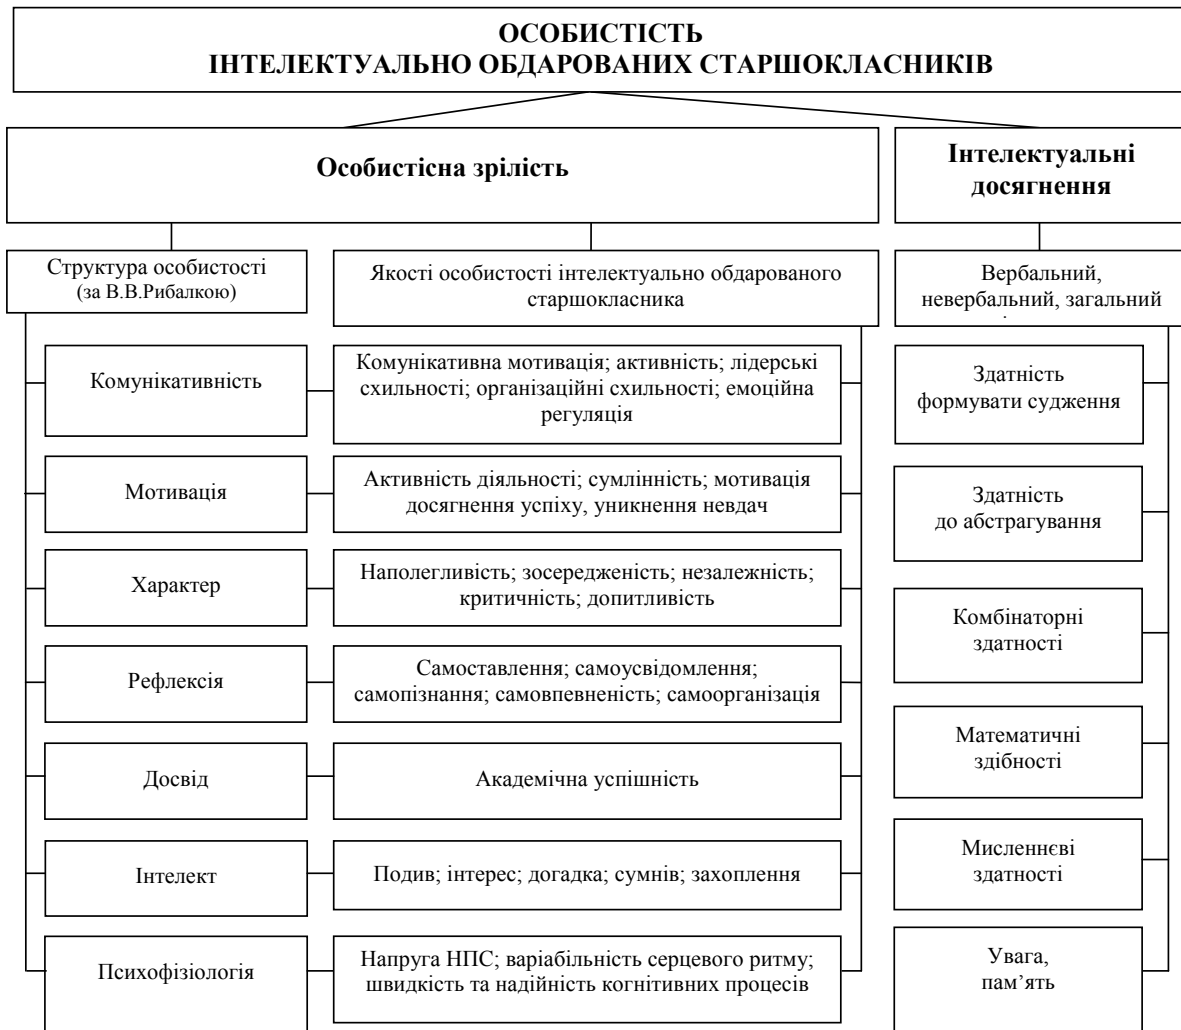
ОСОБИСТІСТЬ
ІНТЕЛЕКТУАЛЬНО ОБДАРОВАНИХ СТАРШОКЛАСНИКІВ

Особистісна зрілість

Інтелектуальні досягнення

Структура особистості (за В.В.Рибалкою)

Якості особистості інтелектуально обдарованого старшокласника

Вербальний, невербальний, загальний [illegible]

Комунікативність

Комунікативна мотивація; активність; лідерські схильності; організаційні схильності; емоційна регуляція

Мотивація

Активність діяльності; сумлінність; мотивація досягнення успіху, уникнення невдач

Характер

Наполегливість; зосередженість; незалежність; критичність; допитливість

Рефлексія

Самоставлення; самоусвідомлення; самопізнання; самовпевненість; самоорганізація

Досвід

Академічна успішність

Інтелект

Подив; інтерес; догадка; сумнів; захоплення

Психофізіологія

Напруга НПС; варіабільність серцевого ритму; швидкість та надійність когнітивних процесів

Здатність формувати судження

Здатність до абстрагування

Комбінаторні здатності

Математичні здібності

Мисленнєві здатності

Увага, пам'ять